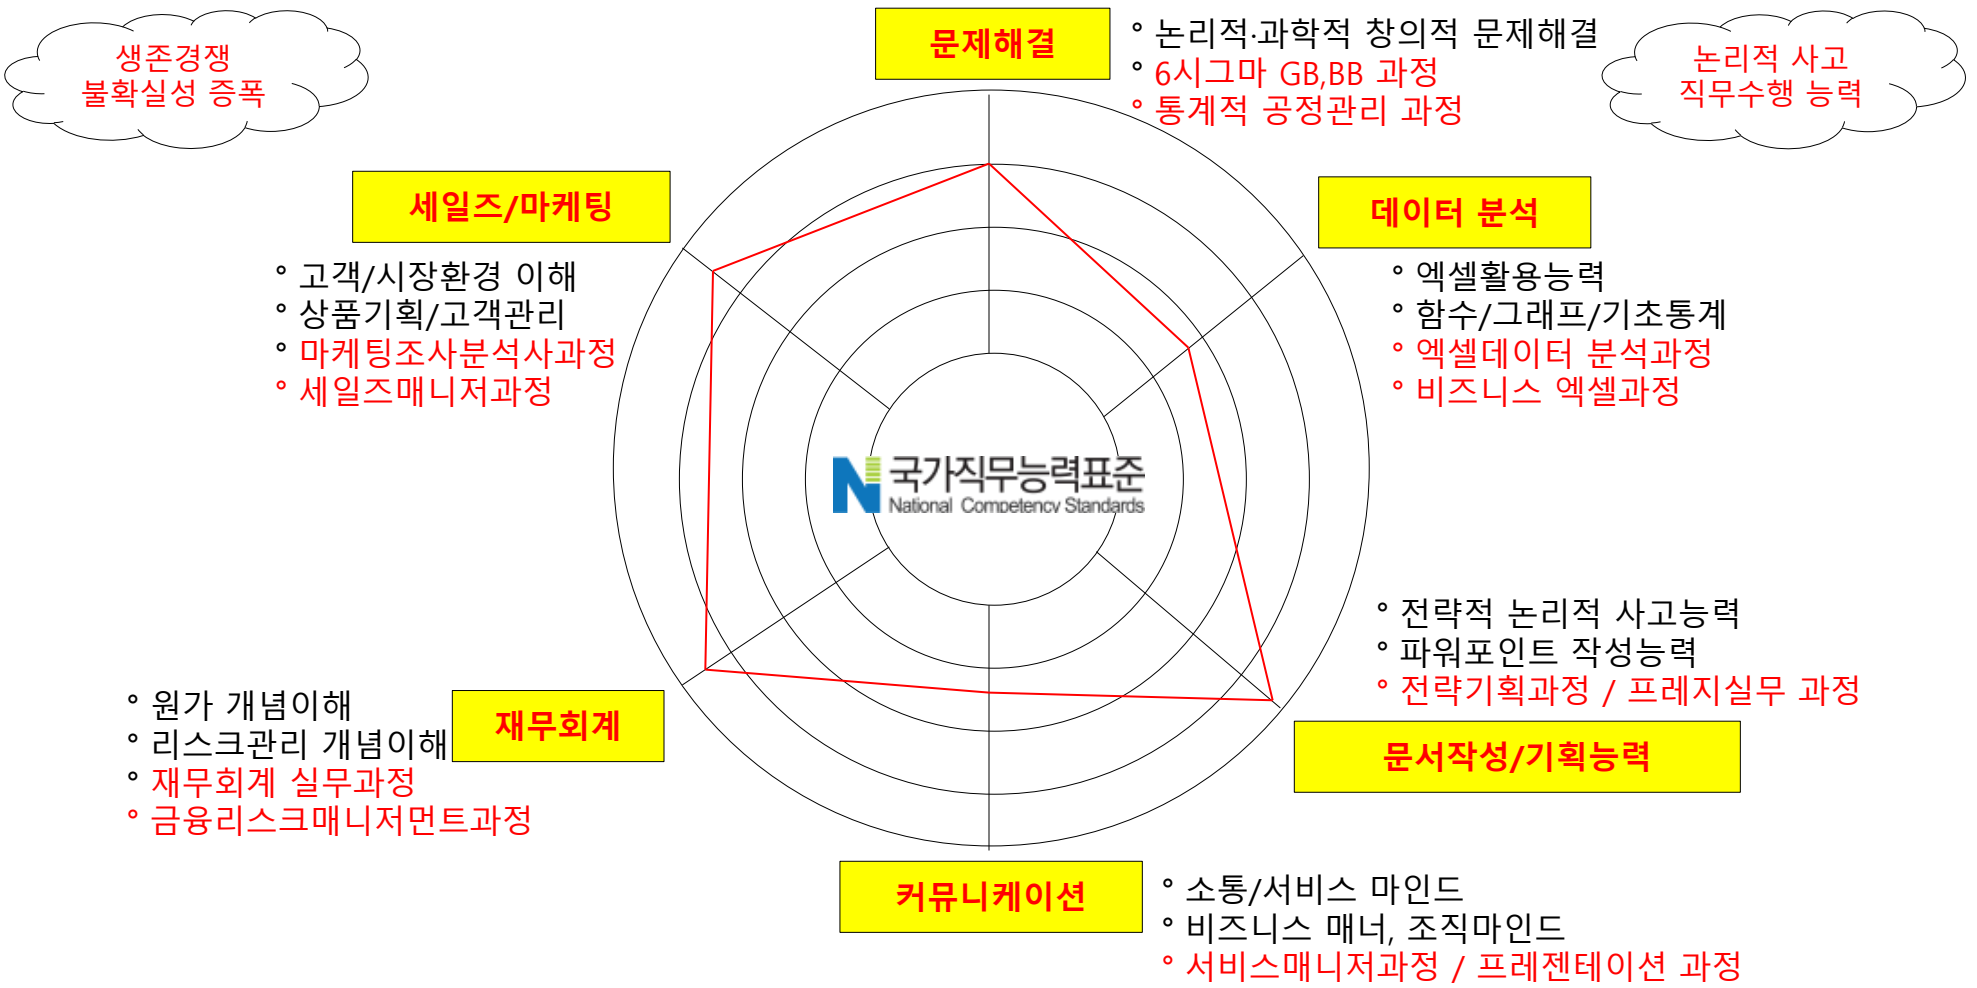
생존경쟁
불확실성 증폭

문제해결

◦ 논리적·과학적 창의적 문제해결
◦ 6시그마 GB,BB 과정
◦ 통계적 공정관리 과정

논리적 사고
직무수행 능력

세일즈/마케팅

◦ 고객/시장환경 이해
◦ 상품기획/고객관리
◦ 마케팅조사분석사과정
◦ 세일즈매니저과정

데이터 분석

◦ 엑셀활용능력
◦ 함수/그래프/기초통계
◦ 엑셀데이터 분석과정
◦ 비즈니스 엑셀과정

국가직무능력표준
National Competency Standards

◦ 전략적 논리적 사고능력
◦ 파워포인트 작성능력
◦ 전략기획과정 / 프레지실무 과정

◦ 원가 개념이해
◦ 리스크관리 개념이해
◦ 재무회계 실무과정
◦ 금융리스크매니지먼트과정

재무회계

문서작성/기획능력

커뮤니케이션

◦ 소통/서비스 마인드
◦ 비즈니스 매너, 조직마인드
◦ 서비스매니저과정 / 프레젠테이션 과정